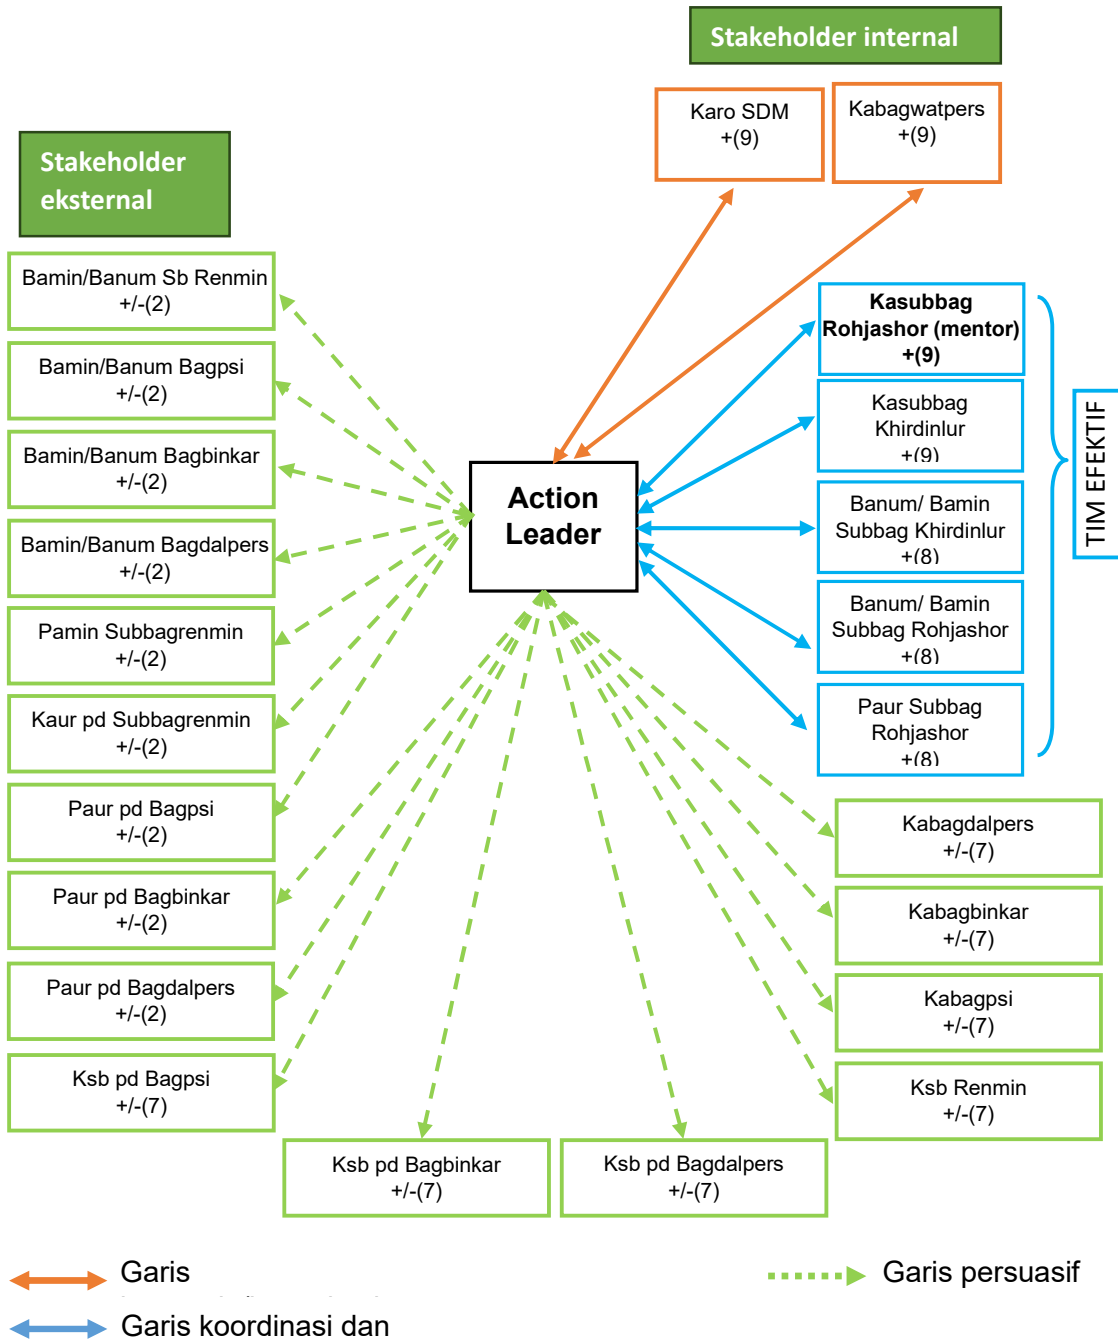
Stakeholder internal

Karo SDM
+(9)

Kabagwatpers
+(9)

Stakeholder eksternal

Bamin/Banum Sb Renmin
+/-(2)

Bamin/Banum Bagpsi
+/-(2)

Bamin/Banum Bagbinkar
+/-(2)

Bamin/Banum Bagdalpers
+/-(2)

Pamin Subbagrenmin
+/-(2)

Kaur pd Subbagrenmin
+/-(2)

Paur pd Bagpsi
+/-(2)

Paur pd Bagbinkar
+/-(2)

Paur pd Bagdalpers
+/-(2)

Ksb pd Bagpsi
+/-(7)

Action Leader

Kasubbag Rohjashor (mentor)
+(9)

Kasubbag Khirdinlur
+(9)

Banum/ Bamin Subbag Khirdinlur
+(8)

Banum/ Bamin Subbag Rohjashor
+(8)

Paur Subbag Rohjashor
+(8)

TIM EFEKTIF

Kabagdalpers
+/-(7)

Kabagbinkar
+/-(7)

Kabagpsi
+/-(7)

Ksb Renmin
+/-(7)

Ksb pd Bagbinkar
+/-(7)

Ksb pd Bagdalpers
+/-(7)

Garis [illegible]

Garis persuasif

Garis koordinasi dan